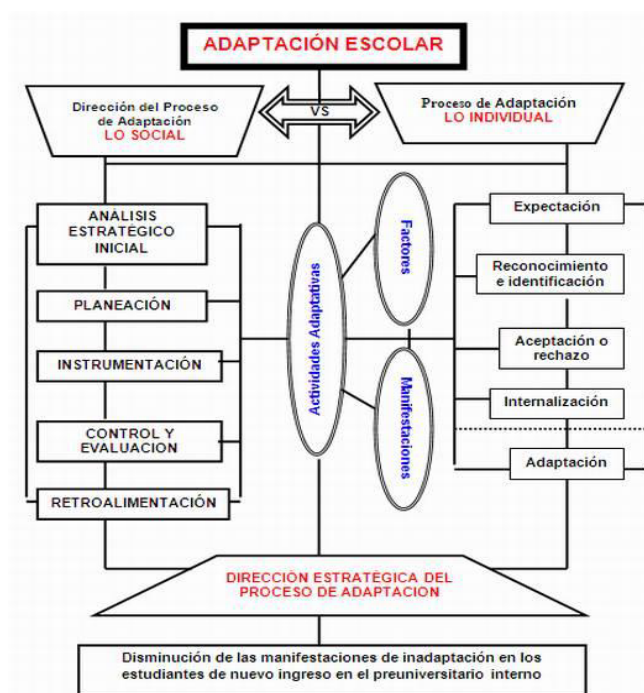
ADAPTACIÓN ESCOLAR

Dirección del Proceso de Adaptación
LO SOCIAL

VS

Proceso de Adaptación
LO INDIVIDUAL

ANÁLISIS ESTRATÉGICO INICIAL

PLANEACIÓN

INSTRUMENTACIÓN

CONTROL Y EVALUACION

RETROALIMENTACIÓN

Actividades Adaptativas

Factores

Manifestaciones

Expectación

Reconocimiento e identificación

Aceptación o rechazo

Internalización

Adaptación

DIRECCIÓN ESTRATÉGICA DEL PROCESO DE ADAPTACION

Disminución de las manifestaciones de inadaptación en los estudiantes de nuevo ingreso en el preuniversitario interno